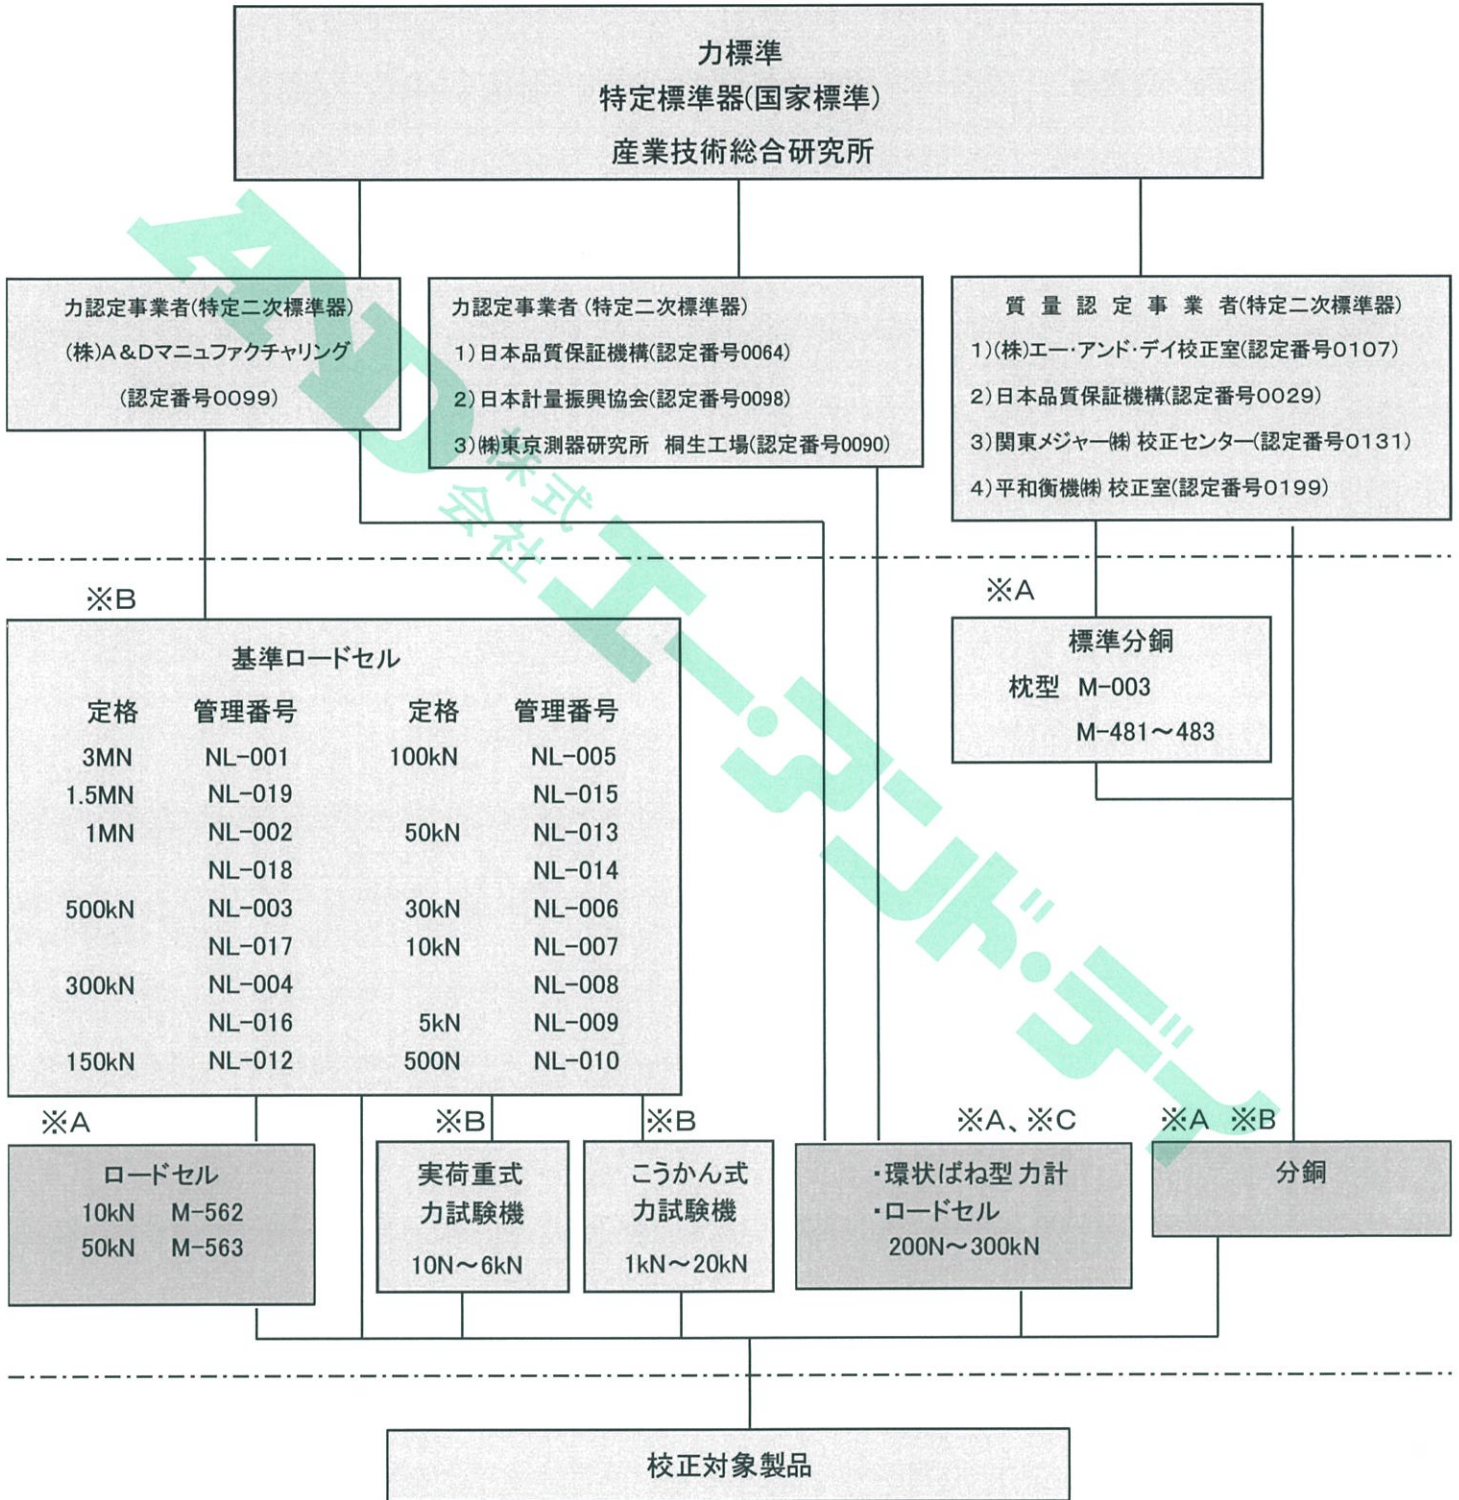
力標準
特定標準器(国家標準)
産業技術総合研究所

力認定事業者(特定二次標準器)
(株)A&Dマニュファクチャリング
(認定番号0099)

力認定事業者 (特定二次標準器)
1)日本品質保証機構(認定番号0064)
2)日本計量振興協会(認定番号0098)
3)㈱東京測器研究所 桐生工場(認定番号0090)

質量認定事業者(特定二次標準器)
1)(株)エー・アンド・デイ校正室(認定番号0107)
2)日本品質保証機構(認定番号0029)
3)関東メジャー㈱ 校正センター(認定番号0131)
4)平和衡機㈱ 校正室(認定番号0199)

※B

基準ロードセル

| 定格 | 管理番号 | 定格 | 管理番号 |
|---|---|---|---|
| 3MN | NL-001 | 100kN | NL-005 |
| 1.5MN | NL-019 | | NL-015 |
| 1MN | NL-002 | 50kN | NL-013 |
| | NL-018 | | NL-014 |
| 500kN | NL-003 | 30kN | NL-006 |
| | NL-017 | 10kN | NL-007 |
| 300kN | NL-004 | | NL-008 |
| | NL-016 | 5kN | NL-009 |
| 150kN | NL-012 | 500N | NL-010 |

※A
標準分銅
枕型 M-003
M-481~483

※A
ロードセル
10kN M-562
50kN M-563

※B
実荷重式
力試験機
10N~6kN

※B
こうかん式
力試験機
1kN~20kN

※A、※C
・環状ばね型力計
・ロードセル
200N~300kN

※A ※B
分銅

校正対象製品

株式会社エー・アンド・デイ